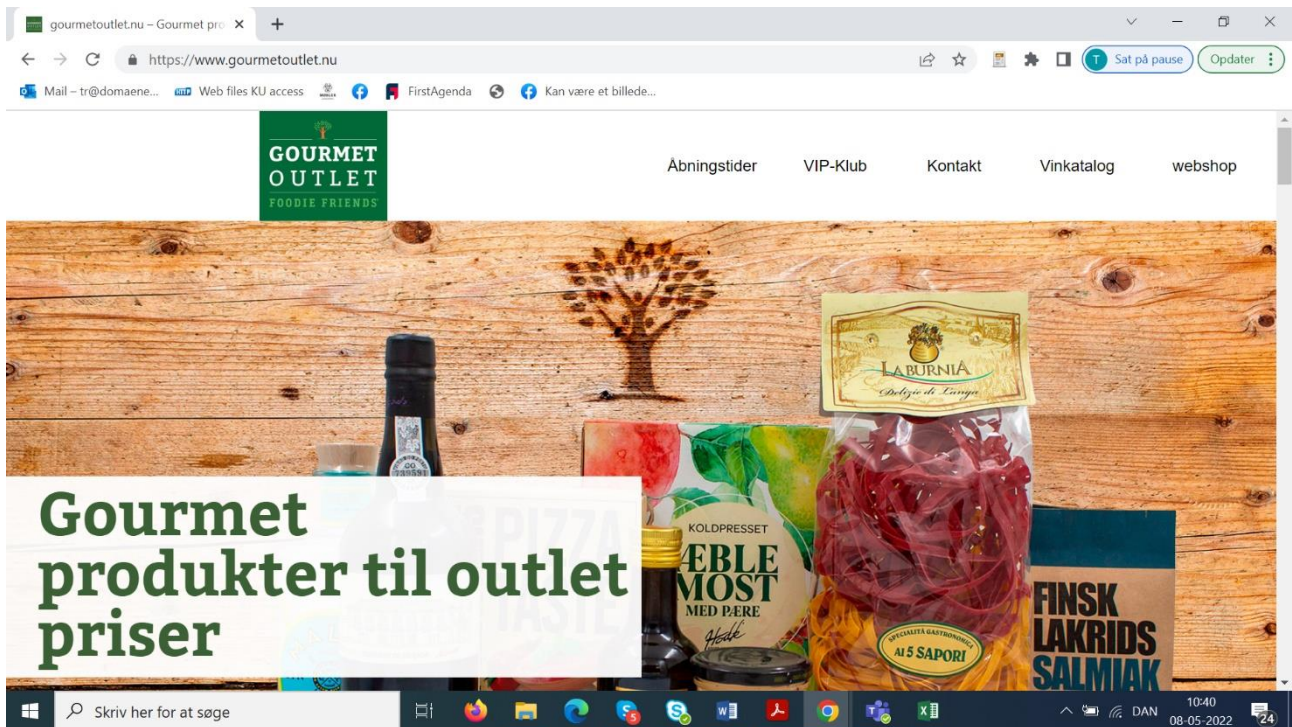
gourmetoutlet.nu – Gourmet pro ×

https://www.gourmetoutlet.nu

T Sat på pause

Opdater

Mail – tr@domaene... Web files KU access FirstAgenda Kan være et billede...

GOURMET OUTLET FOODIE FRIENDS

Åbningstider VIP-Klub Kontakt Vinkatalog webshop

LA BURNIA Delizie di Langa

KOLDPRESSET ÆBLE MOST MED PÆRE

AI 5 SAPORI

FINSK LAKRIDS SALMIAK

PIZZA

Gourmet produkter til outlet priser

Skriv her for at søge

DAN 10:40 08-05-2022

24